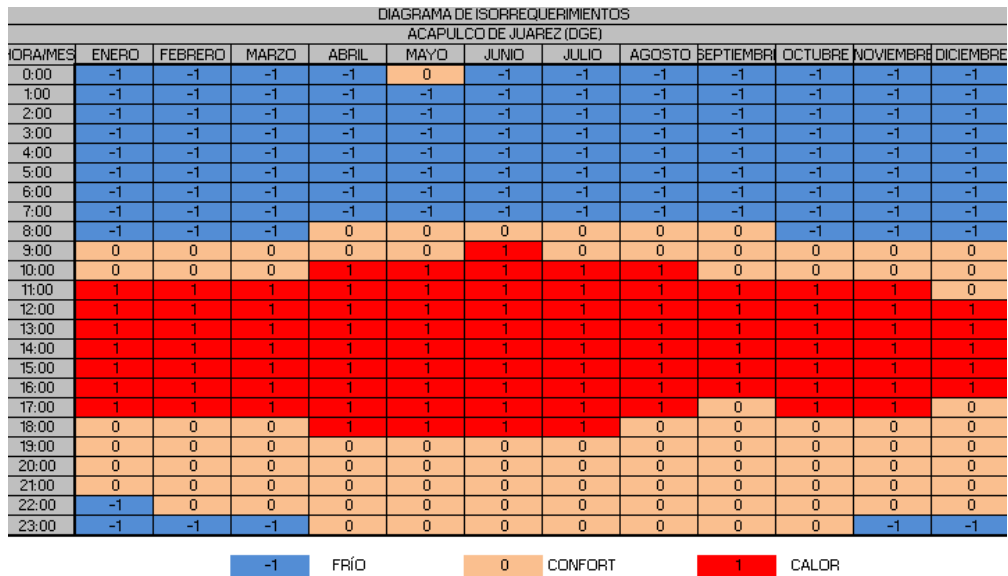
DIAGRAMA DE ISORREQUERIMIENTOS

ACAPULCO DE JUAREZ (DGE)

| HORA/MES | ENERO | FEBRERO | MARZO | ABRIL | MAYO | JUNIO | JULIO | AGOSTO | SEPTIEMBRE | OCTUBRE | NOVIEMBRE | DICIEMBRE |
|---|---|---|---|---|---|---|---|---|---|---|---|---|
| 0:00 | -1 | -1 | -1 | -1 | 0 | -1 | -1 | -1 | -1 | -1 | -1 | -1 |
| 1:00 | -1 | -1 | -1 | -1 | -1 | -1 | -1 | -1 | -1 | -1 | -1 | -1 |
| 2:00 | -1 | -1 | -1 | -1 | -1 | -1 | -1 | -1 | -1 | -1 | -1 | -1 |
| 3:00 | -1 | -1 | -1 | -1 | -1 | -1 | -1 | -1 | -1 | -1 | -1 | -1 |
| 4:00 | -1 | -1 | -1 | -1 | -1 | -1 | -1 | -1 | -1 | -1 | -1 | -1 |
| 5:00 | -1 | -1 | -1 | -1 | -1 | -1 | -1 | -1 | -1 | -1 | -1 | -1 |
| 6:00 | -1 | -1 | -1 | -1 | -1 | -1 | -1 | -1 | -1 | -1 | -1 | -1 |
| 7:00 | -1 | -1 | -1 | -1 | -1 | -1 | -1 | -1 | -1 | -1 | -1 | -1 |
| 8:00 | -1 | -1 | -1 | 0 | 0 | 0 | 0 | 0 | 0 | -1 | -1 | -1 |
| 9:00 | 0 | 0 | 0 | 0 | 0 | 1 | 0 | 0 | 0 | 0 | 0 | 0 |
| 10:00 | 0 | 0 | 0 | 1 | 1 | 1 | 1 | 1 | 0 | 0 | 0 | 0 |
| 11:00 | 1 | 1 | 1 | 1 | 1 | 1 | 1 | 1 | 1 | 1 | 1 | 0 |
| 12:00 | 1 | 1 | 1 | 1 | 1 | 1 | 1 | 1 | 1 | 1 | 1 | 1 |
| 13:00 | 1 | 1 | 1 | 1 | 1 | 1 | 1 | 1 | 1 | 1 | 1 | 1 |
| 14:00 | 1 | 1 | 1 | 1 | 1 | 1 | 1 | 1 | 1 | 1 | 1 | 1 |
| 15:00 | 1 | 1 | 1 | 1 | 1 | 1 | 1 | 1 | 1 | 1 | 1 | 1 |
| 16:00 | 1 | 1 | 1 | 1 | 1 | 1 | 1 | 1 | 1 | 1 | 1 | 1 |
| 17:00 | 1 | 1 | 1 | 1 | 1 | 1 | 1 | 1 | 0 | 1 | 1 | 0 |
| 18:00 | 0 | 0 | 0 | 1 | 1 | 1 | 1 | 0 | 0 | 0 | 0 | 0 |
| 19:00 | 0 | 0 | 0 | 0 | 0 | 0 | 0 | 0 | 0 | 0 | 0 | 0 |
| 20:00 | 0 | 0 | 0 | 0 | 0 | 0 | 0 | 0 | 0 | 0 | 0 | 0 |
| 21:00 | 0 | 0 | 0 | 0 | 0 | 0 | 0 | 0 | 0 | 0 | 0 | 0 |
| 22:00 | -1 | 0 | 0 | 0 | 0 | 0 | 0 | 0 | 0 | 0 | 0 | 0 |
| 23:00 | -1 | -1 | -1 | 0 | 0 | 0 | 0 | 0 | 0 | 0 | -1 | -1 |

-1 FRÍO 0 CONFORT 1 CALOR